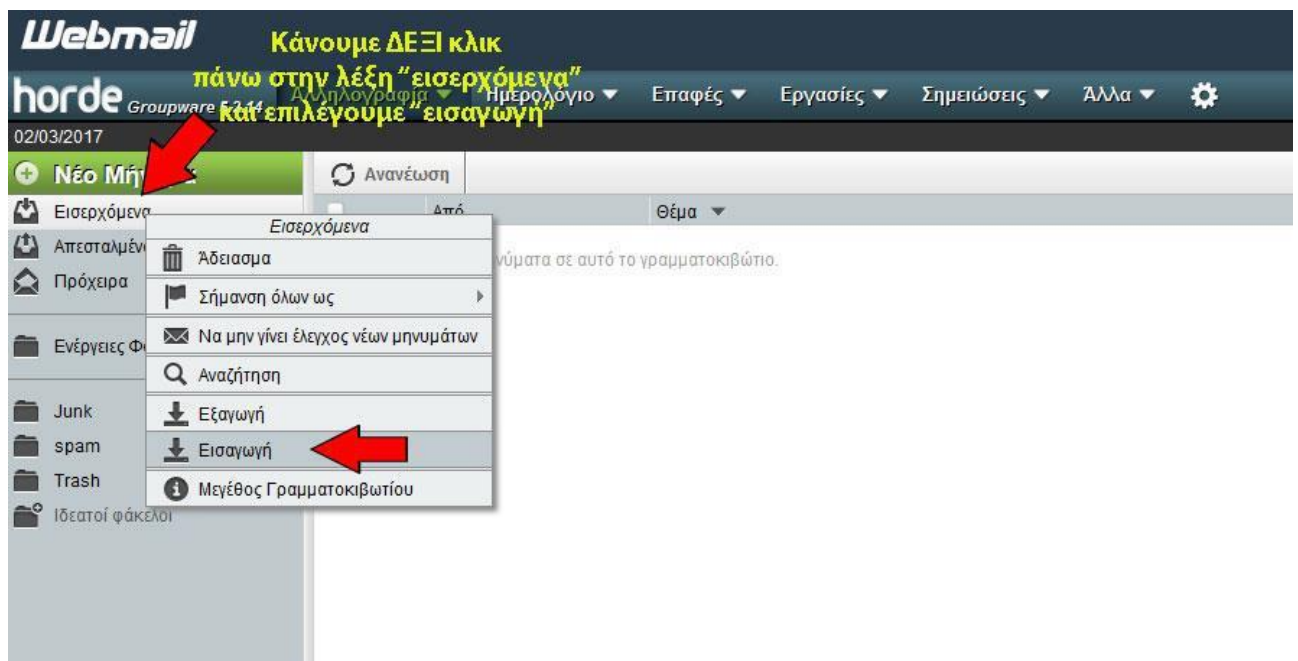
Webmail

Κάνουμε ΔΕΞΙ κλικ πάνω στην λέξη "εισερχόμενα" και επιλέγουμε "εισαγωγή"

horde Groupware 5.2.14

Αλληλογραφία ▼ Ημερολόγιο ▼ Επαφές ▼ Εργασίες ▼ Σημειώσεις ▼ Άλλα ▼

02/03/2017

Νέο Μήνυμα

Ανανέωση

Εισερχόμενα

Απεσταλμένα

Πρόχειρα

Ενέργειες Φ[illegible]

Junk

spam

Trash

Ιδεατοί φάκελοι

Από

Θέμα ▼

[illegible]νύματα σε αυτό το γραμματοκιβώτιο.

Εισερχόμενα

Άδειασμα

Σήμανση όλων ως

Να μην γίνει έλεγχος νέων μηνυμάτων

Αναζήτηση

Εξαγωγή

Εισαγωγή

Μεγέθος Γραμματοκιβωτίου